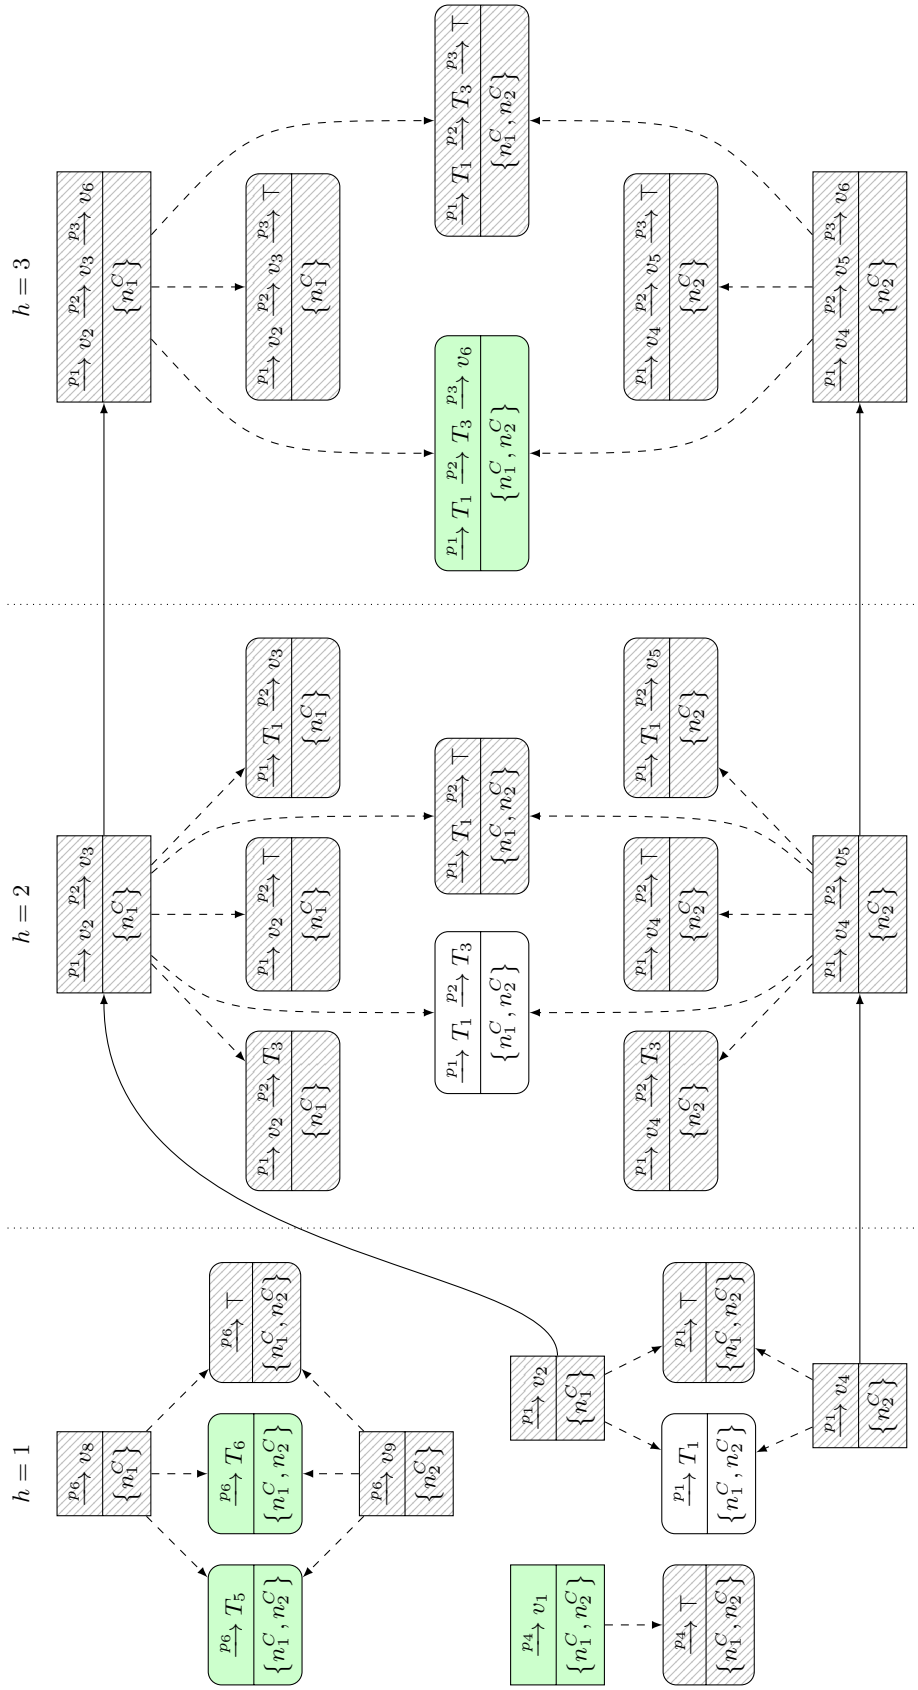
$h = 1$

$\xrightarrow{p_6} v_8$ $\{n_1^C\}$

$\xrightarrow{p_6} T_5$ $\{n_1^C, n_2^C\}$

$\xrightarrow{p_6} T_6$ $\{n_1^C, n_2^C\}$

$\xrightarrow{p_6} \top$ $\{n_1^C, n_2^C\}$

$\xrightarrow{p_6} v_9$ $\{n_2^C\}$

$\xrightarrow{p_4} v_1$ $\{n_1^C, n_2^C\}$

$\xrightarrow{p_4} \top$ $\{n_1^C, n_2^C\}$

$\xrightarrow{p_1} v_2$ $\{n_1^C\}$

$\xrightarrow{p_1} T_1$ $\{n_1^C, n_2^C\}$

$\xrightarrow{p_1} \top$ $\{n_1^C, n_2^C\}$

$\xrightarrow{p_1} v_4$ $\{n_2^C\}$

$h = 2$

$\xrightarrow{p_1} v_2 \xrightarrow{p_2} v_3$ $\{n_1^C\}$

$\xrightarrow{p_1} v_2 \xrightarrow{p_2} T_3$ $\{n_1^C\}$

$\xrightarrow{p_1} v_2 \xrightarrow{p_2} \top$ $\{n_1^C\}$

$\xrightarrow{p_1} T_1 \xrightarrow{p_2} v_3$ $\{n_1^C\}$

$\xrightarrow{p_1} T_1 \xrightarrow{p_2} T_3$ $\{n_1^C, n_2^C\}$

$\xrightarrow{p_1} T_1 \xrightarrow{p_2} \top$ $\{n_1^C, n_2^C\}$

$\xrightarrow{p_1} v_4 \xrightarrow{p_2} T_3$ $\{n_2^C\}$

$\xrightarrow{p_1} v_4 \xrightarrow{p_2} \top$ $\{n_2^C\}$

$\xrightarrow{p_1} T_1 \xrightarrow{p_2} v_5$ $\{n_2^C\}$

$\xrightarrow{p_1} v_4 \xrightarrow{p_2} v_5$ $\{n_2^C\}$

$h = 3$

$\xrightarrow{p_1} v_2 \xrightarrow{p_2} v_3 \xrightarrow{p_3} v_6$ $\{n_1^C\}$

$\xrightarrow{p_1} T_1 \xrightarrow{p_2} T_3 \xrightarrow{p_3} v_6$ $\{n_1^C, n_2^C\}$

$\xrightarrow{p_1} v_2 \xrightarrow{p_2} v_3 \xrightarrow{p_3} \top$ $\{n_1^C\}$

$\xrightarrow{p_1} T_1 \xrightarrow{p_2} T_3 \xrightarrow{p_3} \top$ $\{n_1^C, n_2^C\}$

$\xrightarrow{p_1} v_4 \xrightarrow{p_2} v_5 \xrightarrow{p_3} \top$ $\{n_2^C\}$

$\xrightarrow{p_1} v_4 \xrightarrow{p_2} v_5 \xrightarrow{p_3} v_6$ $\{n_2^C\}$